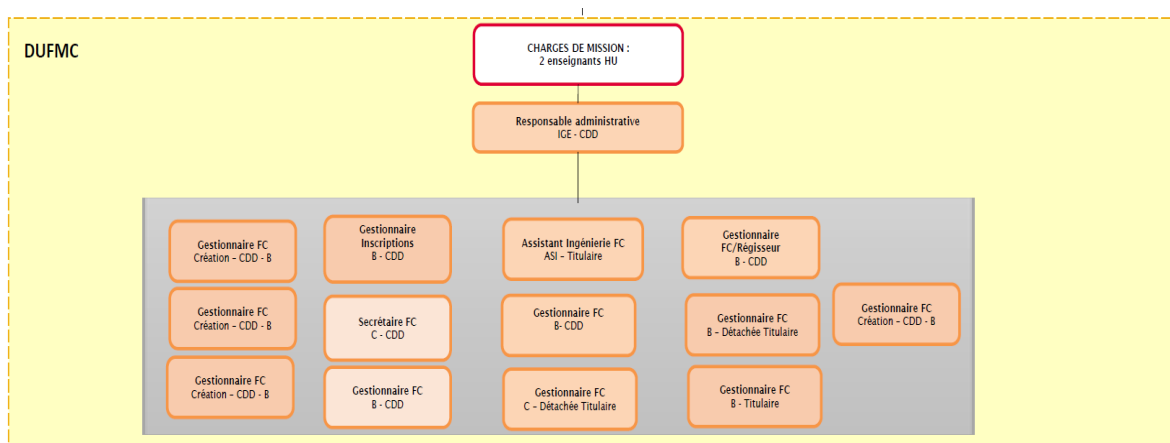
DUFMC

CHARGES DE MISSION :
2 enseignants HU

Responsable administrative
IGE - CDD

Gestionnaire FC
Création – CDD - B

Gestionnaire FC
Création – CDD - B

Gestionnaire FC
Création – CDD - B

Gestionnaire Inscriptions
B - CDD

Secrétaire FC
C - CDD

Gestionnaire FC
B - CDD

Assistant Ingénierie FC
ASI – Titulaire

Gestionnaire FC
B- CDD

Gestionnaire FC
C – Détachée Titulaire

Gestionnaire FC/Régisseur
B - CDD

Gestionnaire FC
B – Détachée Titulaire

Gestionnaire FC
B - Titulaire

Gestionnaire FC
Création – CDD - B